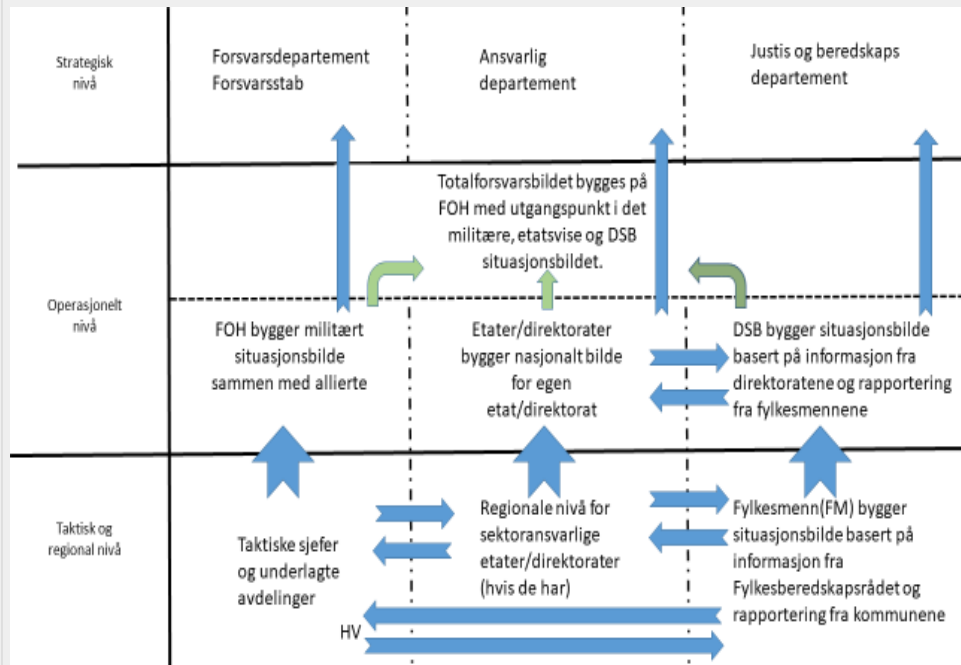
Strategisk nivå

Forsvarsdepartement
Forsvarsstab

Ansvarlig
departement

Justis og beredskaps
departement

Totalforsvarsbildet bygges på FOH med utgangspunkt i det militære, etatsvise og DSB situasjonsbildet.

Operasjonelt nivå

FOH bygger militært situasjonsbilde sammen med allierte

Etater/direktorater bygger nasjonalt bilde for egen etat/direktorat

DSB bygger situasjonsbilde basert på informasjon fra direktoratene og rapportering fra fylkesmennene

Taktisk og regional nivå

Taktiske sjefer og underlagte avdelinger

Regionale nivå for sektoransvarlige etater/direktorater (hvis de har)

Fylkesmenn(FM) bygger situasjonsbilde basert på informasjon fra Fylkesberedskapsrådet og rapportering fra kommunene

HV